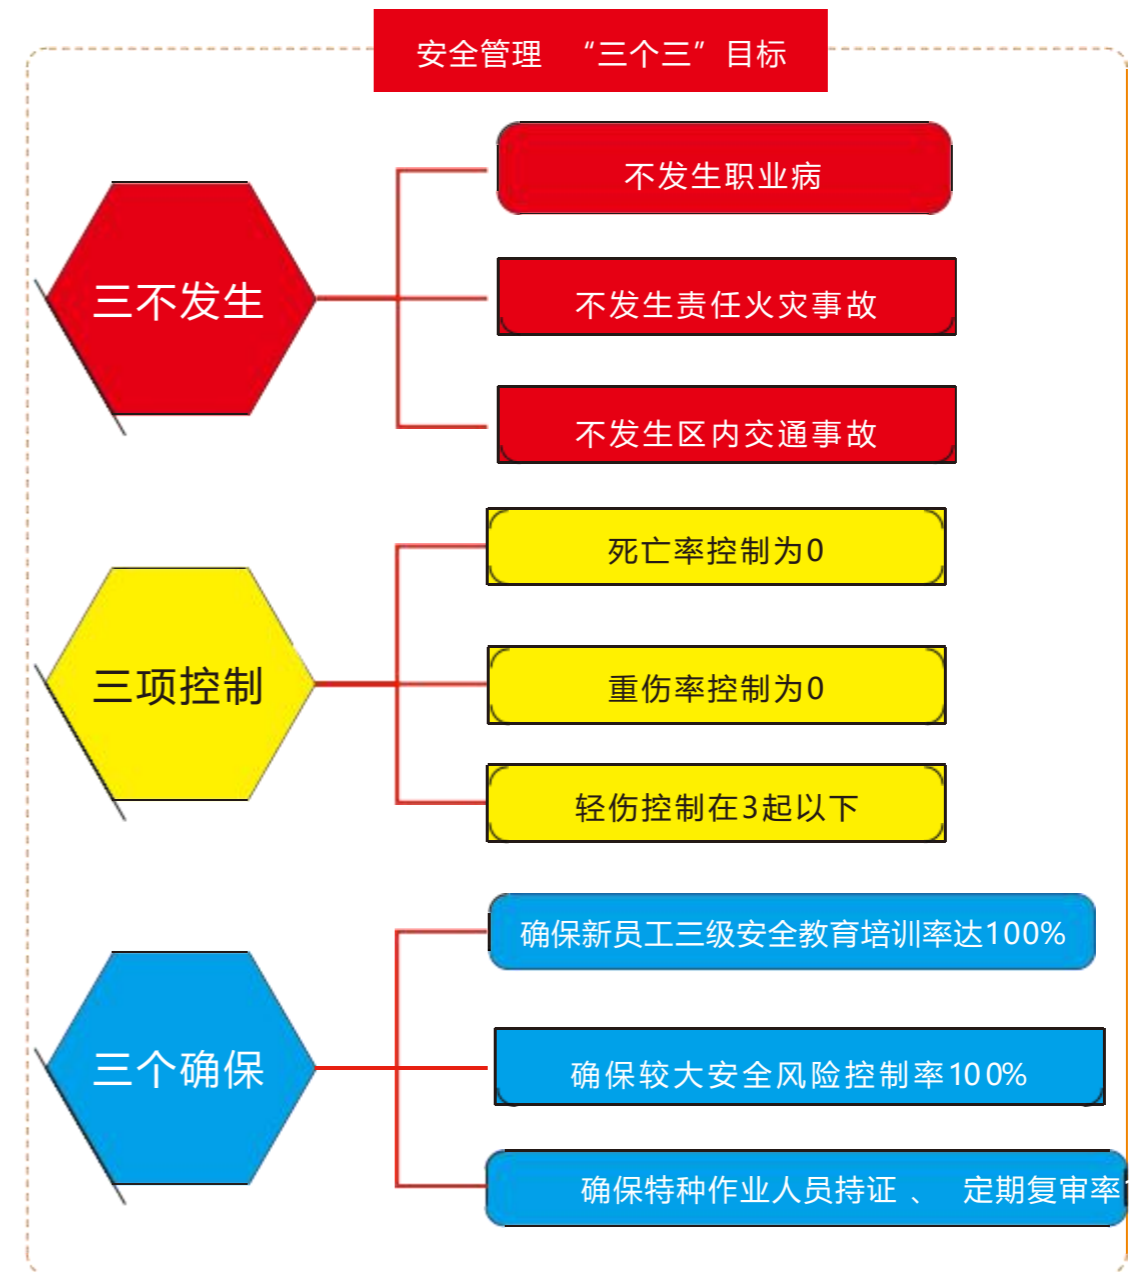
安全管理 “三个三”目标

三不发生

不发生职业病

不发生责任火灾事故

不发生区内交通事故

三项控制

死亡率控制为0

重伤率控制为0

轻伤控制在3起以下

三个确保

确保新员工三级安全教育培训率达100%

确保较大安全风险控制率100%

确保特种作业人员持证 、 定期复审率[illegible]